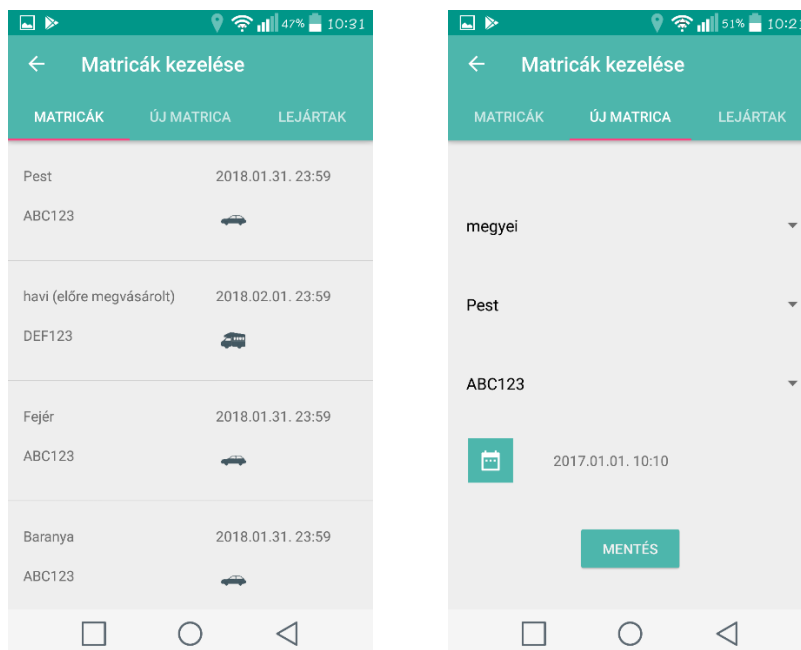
47% 10:31

Matricák kezelése

MATRICÁK ÚJ MATRICA LEJÁRTAK

Pest 2018.01.31. 23:59
ABC123

havi (előre megvásárolt) 2018.02.01. 23:59
DEF123

Fejér 2018.01.31. 23:59
ABC123

Baranya 2018.01.31. 23:59
ABC123

51% 10:2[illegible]

Matricák kezelése

MATRICÁK ÚJ MATRICA LEJÁRTAK

megyei

Pest

ABC123

2017.01.01. 10:10

MENTÉS